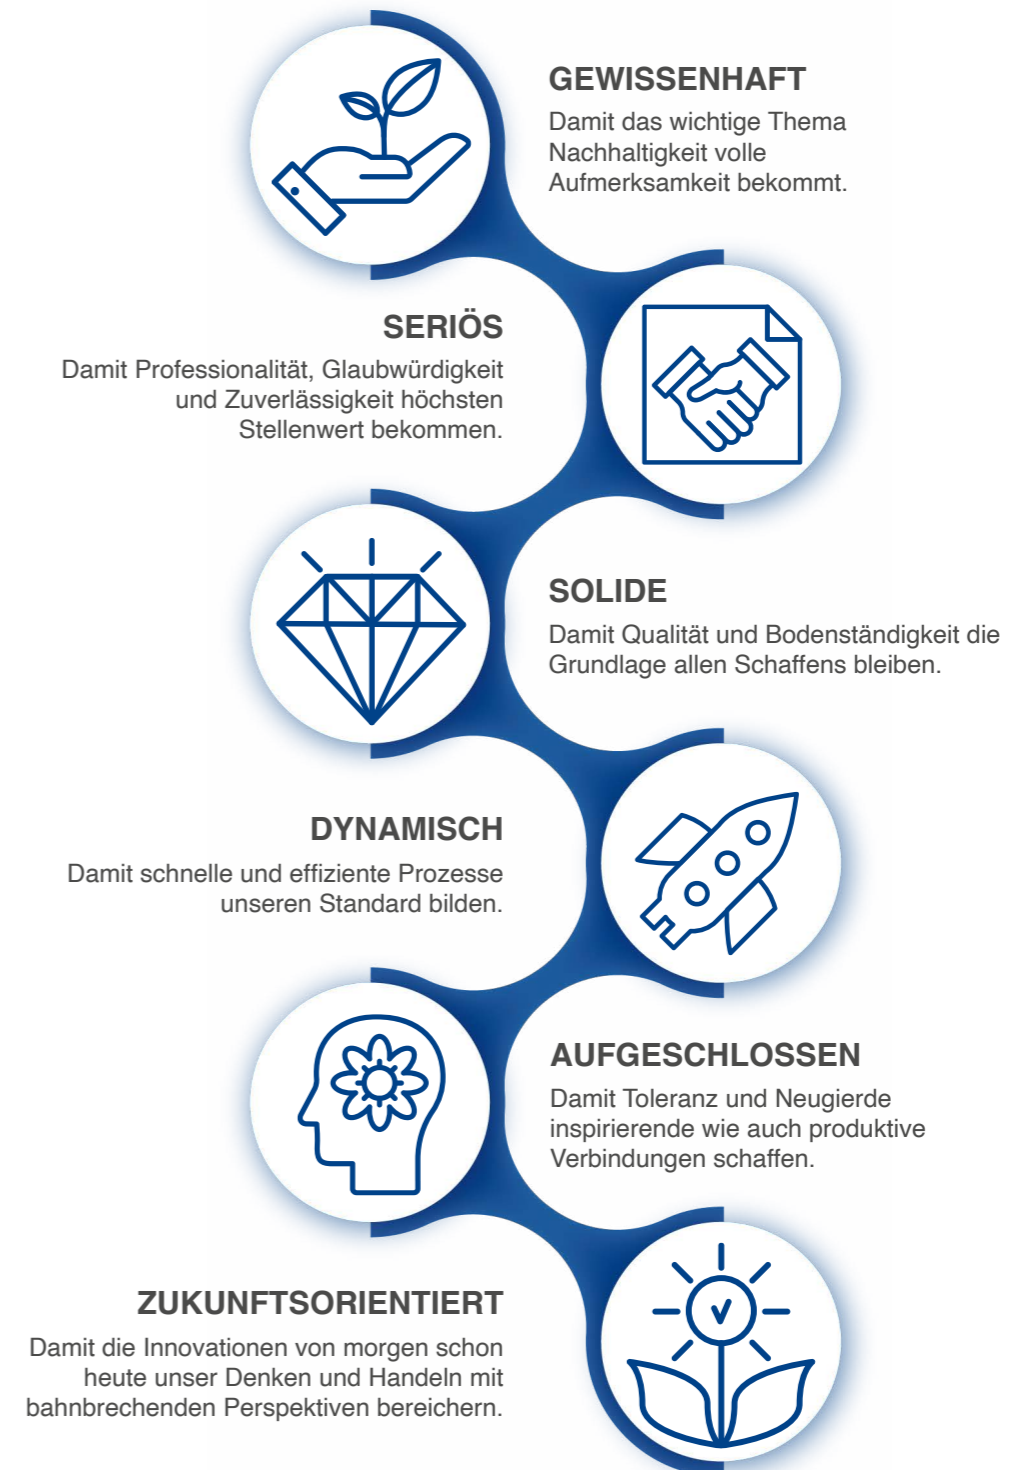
GEWISSENHAFT
Damit das wichtige Thema Nachhaltigkeit volle Aufmerksamkeit bekommt.

SERIÖS
Damit Professionalität, Glaubwürdigkeit und Zuverlässigkeit höchsten Stellenwert bekommen.

SOLIDE
Damit Qualität und Bodenständigkeit die Grundlage allen Schaffens bleiben.

DYNAMISCH
Damit schnelle und effiziente Prozesse unseren Standard bilden.

AUFGESCHLOSSEN
Damit Toleranz und Neugierde inspirierende wie auch produktive Verbindungen schaffen.

ZUKUNFTSORIENTIERT
Damit die Innovationen von morgen schon heute unser Denken und Handeln mit bahnbrechenden Perspektiven bereichern.